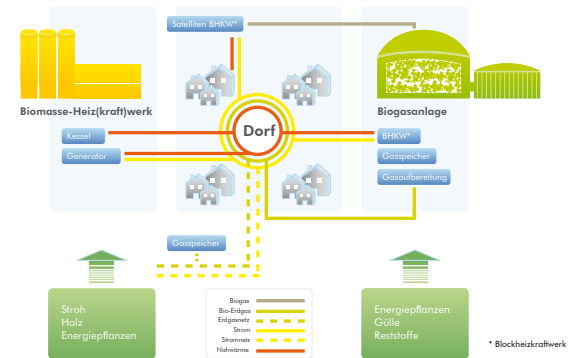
Satelliten BHKW*

Biomasse-Heiz(kraft)werk

Biogasanlage

Kessel

Generator

Dorf

BHKW*

Gasspeicher

Gasaufbereitung

Gasspeicher

Stroh
Holz
Energiepflanzen

Biogas
Bio-Erdgas
Erdgasnetz
Strom
Stromnetz
Nahwärme

Energiepflanzen
Gülle
Reststoffe

* Blockheizkraftwerk